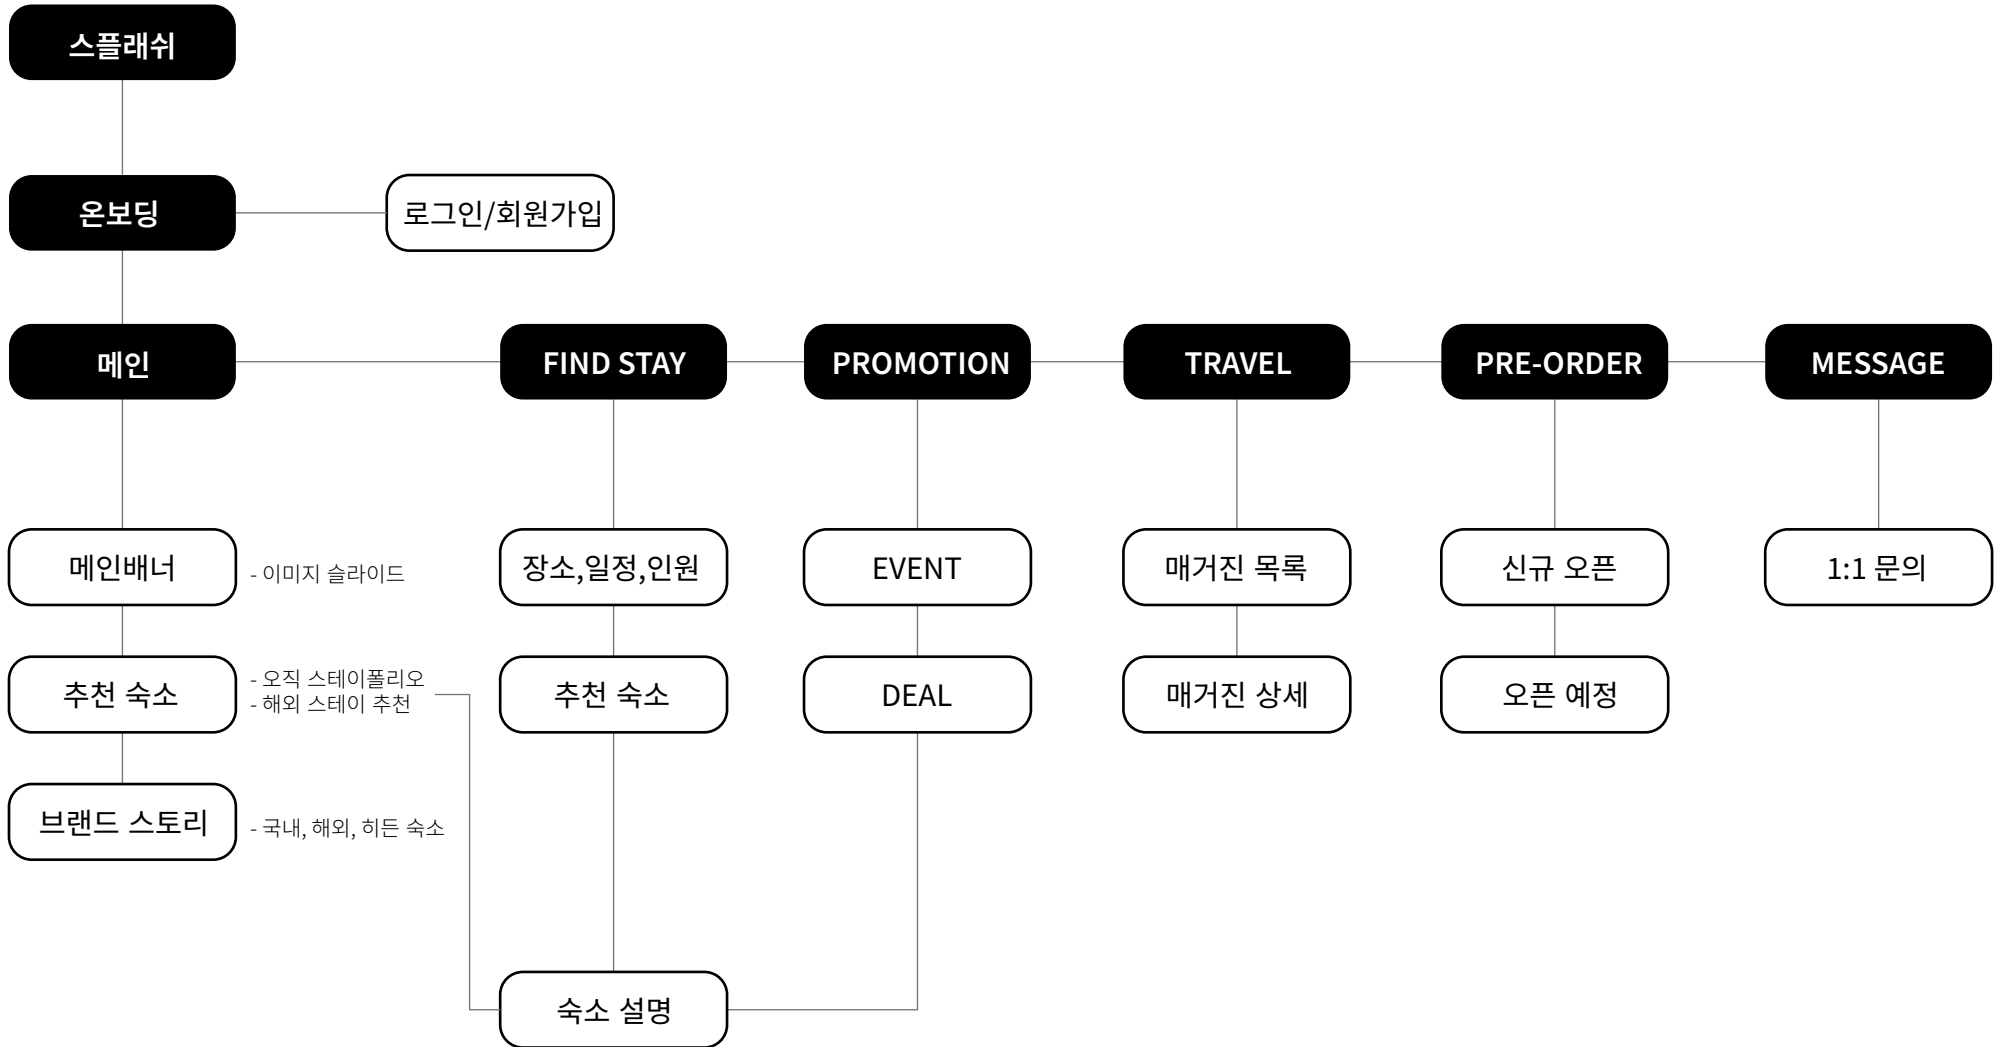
스플래쉬

온보딩

로그인/회원가입

메인

FIND STAY

PROMOTION

TRAVEL

PRE-ORDER

MESSAGE

메인배너

- 이미지 슬라이드

장소,일정,인원

EVENT

매거진 목록

신규 오픈

1:1 문의

추천 숙소

- 오직 스테이폴리오
- 해외 스테이 추천

추천 숙소

DEAL

매거진 상세

오픈 예정

브랜드 스토리

- 국내, 해외, 히든 숙소

숙소 설명